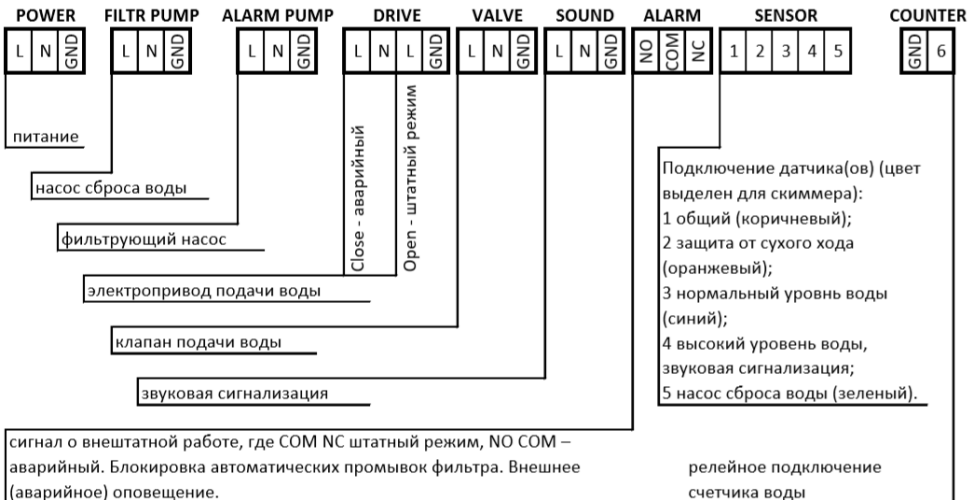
POWER FILTR PUMP ALARM PUMP DRIVE VALVE SOUND ALARM SENSOR COUNTER

| L | N | GND |

| L | N | GND |

| L | N | GND |

| L | N | L | GND |

| L | N | GND |

| L | N | GND |

| NO | COM | NC |

| 1 | 2 | 3 | 4 | 5 |

| GND | 6 |

питание

насос сброса воды

фильтрующий насос

Close - аварийный

Open - штатный режим

электропривод подачи воды

клапан подачи воды

звуковая сигнализация

Подключение датчика(ов) (цвет выделен для скиммера):
1 общий (коричневый);
2 защита от сухого хода (оранжевый);
3 нормальный уровнь воды (синий);
4 высокий уровень воды, звуковая сигнализация;
5 насос сброса воды (зеленый).

сигнал о внештатной работе, где COM NC штатный режим, NO COM – аварийный. Блокировка автоматических промывок фильтра. Внешнее (аварийное) оповещение.

релейное подключение счетчика воды